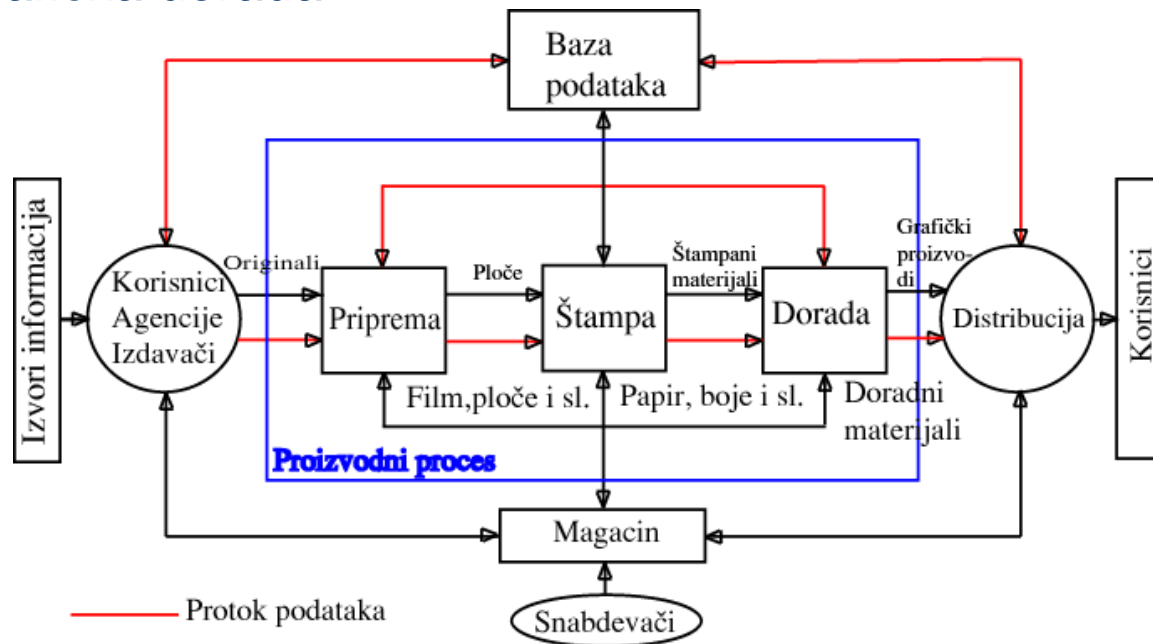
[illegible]

Baza podataka

Izvori informacija

Korisnici Agencije Izdavači

Originali

Priprema

Ploče

Štampa

Štampani materijali

Dorada

Grafički proizvodi

Distribucija

Korisnici

Film,ploče i sl.

Papir, boje i sl.

Doradni materijali

Proizvodni proces

Magacin

Protok podataka

Snabdevači